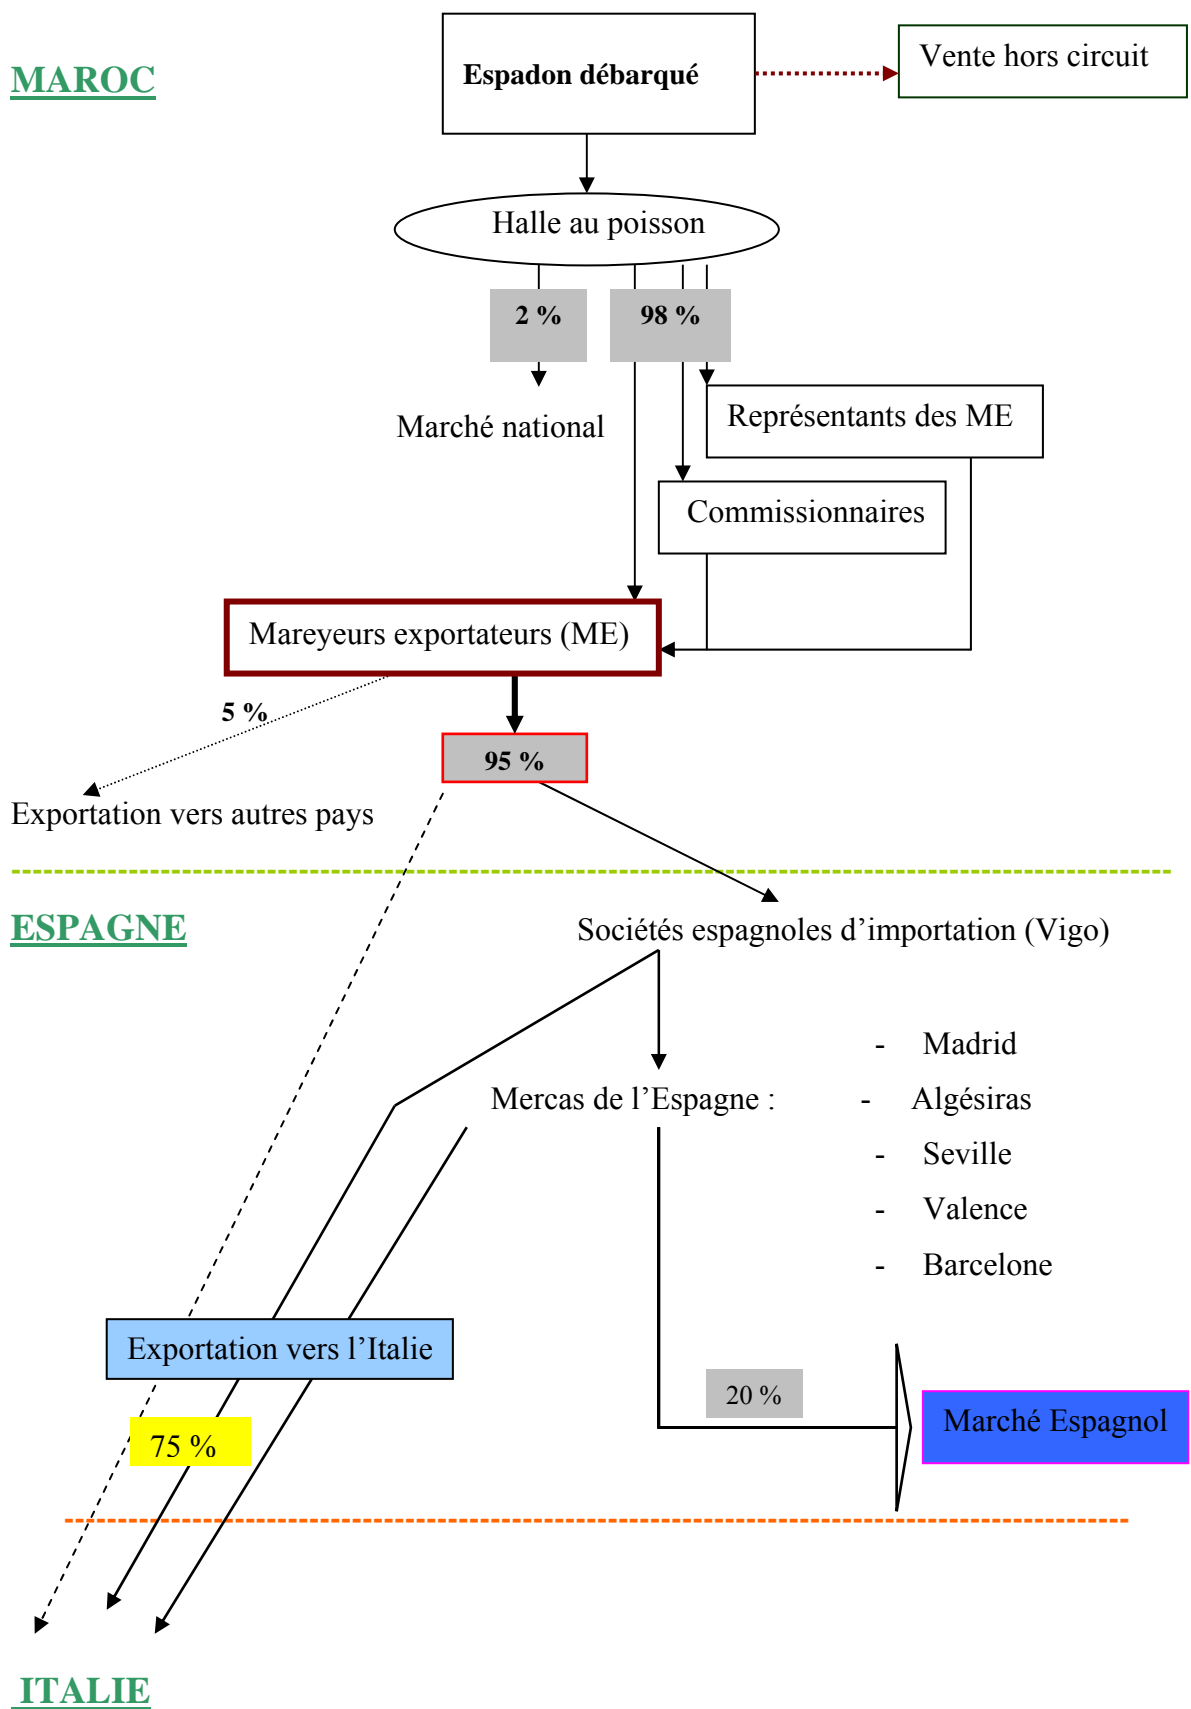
MAROC

Espadon débarqué

Vente hors circuit

Halle au poisson

2 %

98 %

Marché national

Représentants des ME

Commissionnaires

Mareyeurs exportateurs (ME)

5 %

95 %

Exportation vers autres pays

ESPAGNE

Sociétés espagnoles d'importation (Vigo)

Mercas de l'Espagne :

- Madrid
- Algésiras
- Seville
- Valence
- Barcelone

Exportation vers l'Italie

75 %

20 %

Marché Espagnol

ITALIE